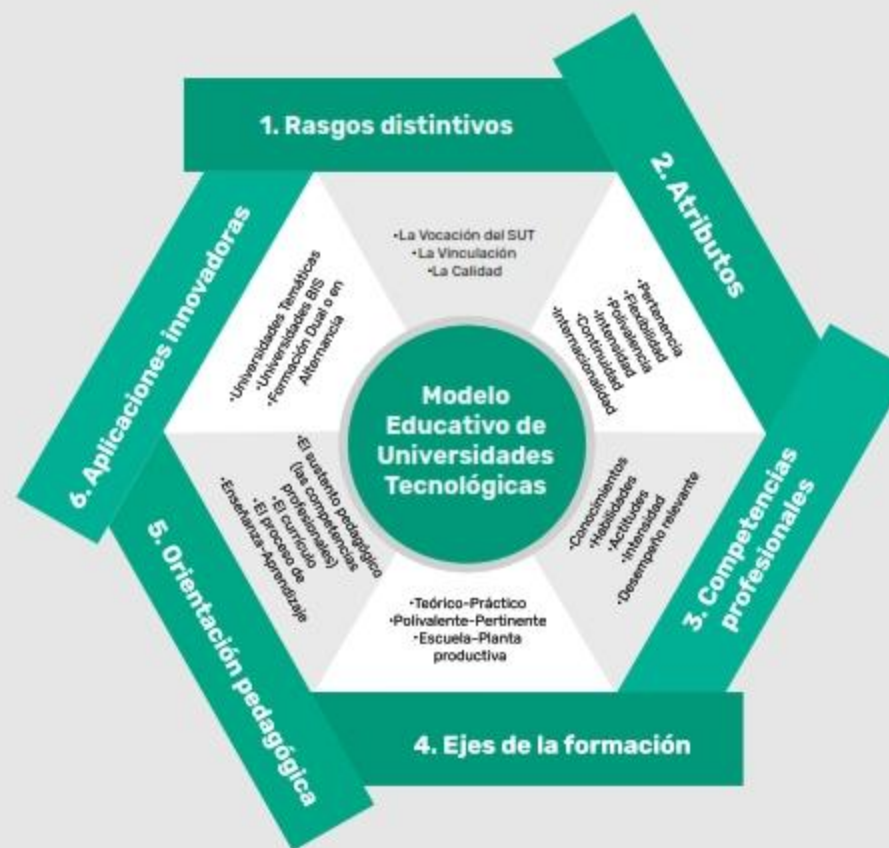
Modelo Educativo de Universidades Tecnológicas

1. Rasgos distintivos

•La Vocación del SUT
•La Vinculación
•La Calidad

2. Atributos

•Pertenencia
•Flexibilidad
•Polivalencia
•Intensidad
•Continuidad
•Internacionalidad

3. Competencias profesionales

•Conocimientos
•Habilidades
•Actitudes
•Intensidad
•Desempeño relevante

4. Ejes de la formación

•Teórico-Práctico
•Polivalente-Pertinente
•Escuela-Planta productiva

5. Orientación pedagógica

•El sustento pedagógico (las competencias profesionales)
•El currículo
•El proceso de Enseñanza-Aprendizaje

6. Aplicaciones innovadoras

•Universidades Temáticas
•Universidades BIS
•Formación Dual o en Alternancia